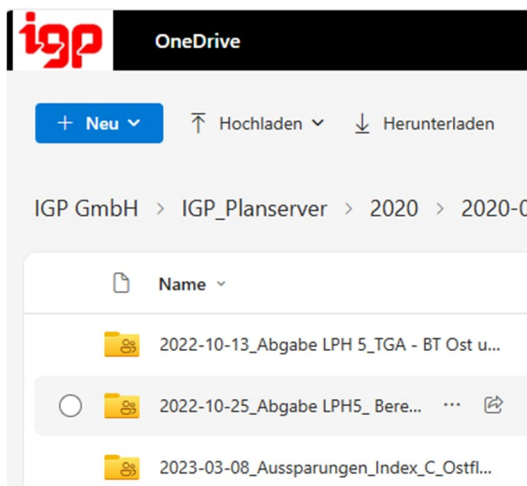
igp OneDrive

+ Neu ˅ Hochladen ˅ Herunterladen

IGP GmbH > IGP_Planserver > 2020 > 2020-0

Name ˅

2022-10-13_Abgabe LPH 5_TGA - BT Ost u...

2022-10-25_Abgabe LPH5_ Bere... ···

2023-03-08_Aussparungen_Index_C_Ostfl...